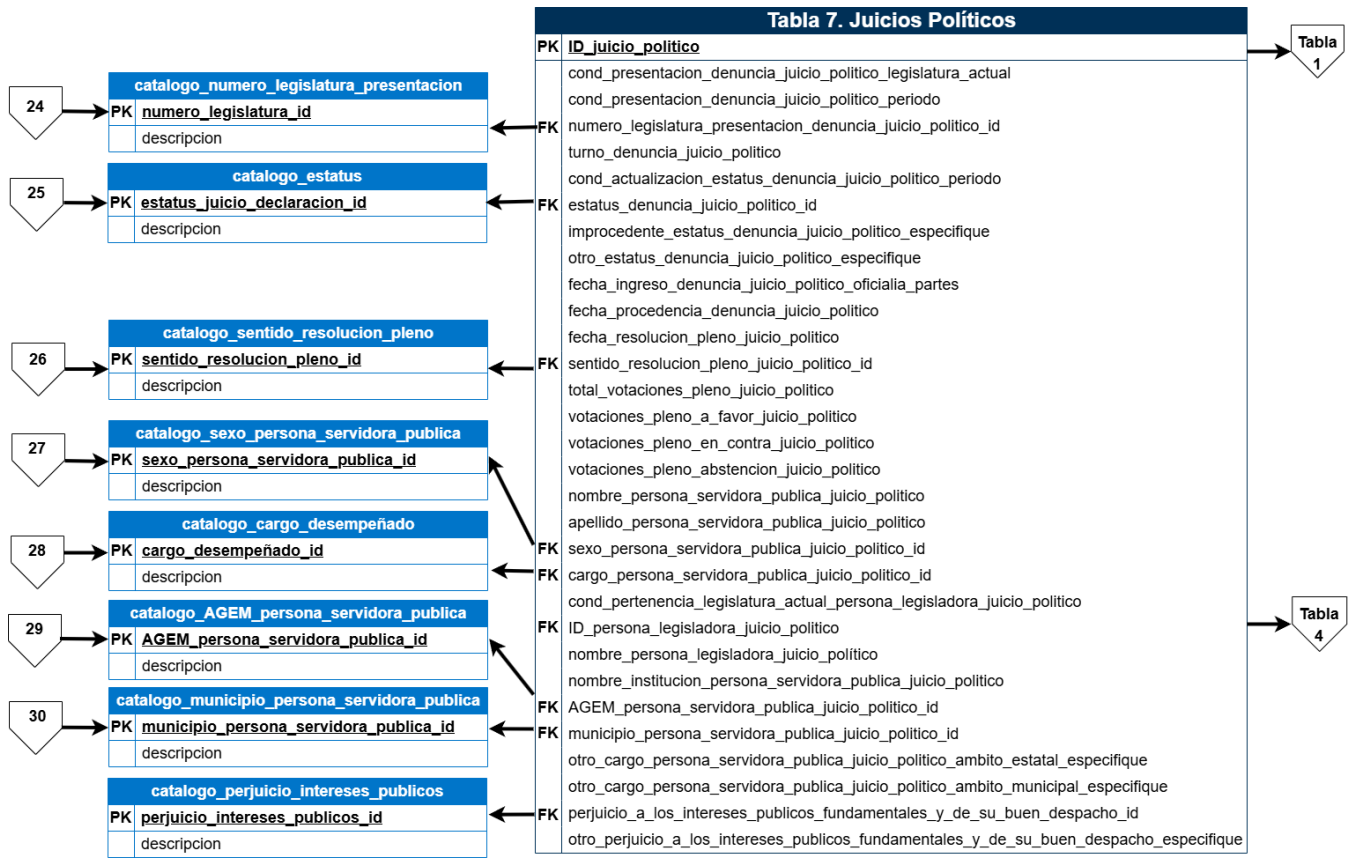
Tabla 7. Juicios Políticos

| | |
|---|---|
| PK | ID_juicio_politico |
| | cond_presentacion_denuncia_juicio_politico_legislatura_actual |
| | cond_presentacion_denuncia_juicio_politico_periodo |
| FK | numero_legislatura_presentacion_denuncia_juicio_politico_id |
| | turno_denuncia_juicio_politico |
| | cond_actualizacion_estatus_denuncia_juicio_politico_periodo |
| FK | estatus_denuncia_juicio_politico_id |
| | improcedente_estatus_denuncia_juicio_politico_especifique |
| | otro_estatus_denuncia_juicio_politico_especifique |
| | fecha_ingreso_denuncia_juicio_politico_oficialia_partes |
| | fecha_procedencia_denuncia_juicio_politico |
| | fecha_resolucion_pleno_juicio_politico |
| FK | sentido_resolucion_pleno_juicio_politico_id |
| | total_votaciones_pleno_juicio_politico |
| | votaciones_pleno_a_favor_juicio_politico |
| | votaciones_pleno_en_contra_juicio_politico |
| | votaciones_pleno_abstencion_juicio_politico |
| | nombre_persona_servidora_publica_juicio_politico |
| | apellido_persona_servidora_publica_juicio_politico |
| FK | sexo_persona_servidora_publica_juicio_politico_id |
| FK | cargo_persona_servidora_publica_juicio_politico_id |
| | cond_pertenencia_legislatura_actual_persona_legisladora_juicio_politico |
| FK | ID_persona_legisladora_juicio_politico |
| | nombre_persona_legisladora_juicio_político |
| | nombre_institucion_persona_servidora_publica_juicio_politico |
| FK | AGEM_persona_servidora_publica_juicio_politico_id |
| FK | municipio_persona_servidora_publica_juicio_politico_id |
| | otro_cargo_persona_servidora_publica_juicio_politico_ambito_estatal_especifique |
| | otro_cargo_persona_servidora_publica_juicio_politico_ambito_municipal_especifique |
| FK | perjuicio_a_los_intereses_publicos_fundamentales_y_de_su_buen_despacho_id |
| | otro_perjuicio_a_los_intereses_publicos_fundamentales_y_de_su_buen_despacho_especifique |

Tabla 1

Tabla 4

24
| catalogo_numero_legislatura_presentacion | |
|---|---|
| PK | numero_legislatura_id |
| | descripcion |

25
| catalogo_estatus | |
|---|---|
| PK | estatus_juicio_declaracion_id |
| | descripcion |

26
| catalogo_sentido_resolucion_pleno | |
|---|---|
| PK | sentido_resolucion_pleno_id |
| | descripcion |

27
| catalogo_sexo_persona_servidora_publica | |
|---|---|
| PK | sexo_persona_servidora_publica_id |
| | descripcion |

28
| catalogo_cargo_desempeñado | |
|---|---|
| PK | cargo_desempeñado_id |
| | descripcion |

29
| catalogo_AGEM_persona_servidora_publica | |
|---|---|
| PK | AGEM_persona_servidora_publica_id |
| | descripcion |

30
| catalogo_municipio_persona_servidora_publica | |
|---|---|
| PK | municipio_persona_servidora_publica_id |
| | descripcion |

| catalogo_perjuicio_intereses_publicos | |
|---|---|
| PK | perjuicio_intereses_publicos_id |
| | descripcion |